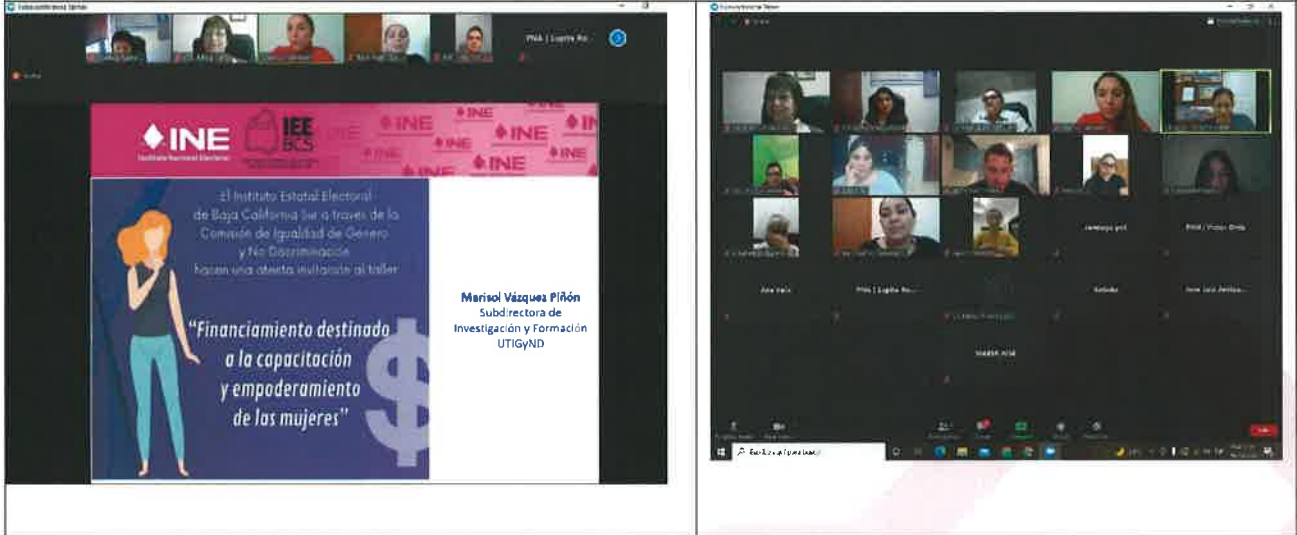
INE
Instituto Nacional Electoral
IEE BCS
INE INE INE INE INE INE

El Instituto Estatal Electoral de Baja California Sur a través de la Comisión de Igualdad de Género y No Discriminación hacen una atenta invitación al taller

"Financiamiento destinado a la capacitación y empoderamiento de las mujeres"

$

Marisol Vázquez Piñón
Subdirectora de Investigación y Formación
UTIGyND

PNA | Lupita Ro...

PNA | Lupita Ro...

Ana Valis

Natalia

Ana Luisa Amilpa...

PNA / Victor Orda

MARIA ANA